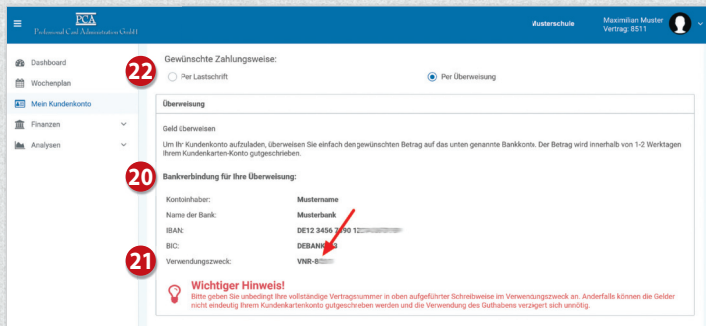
PCA
Professional Card Administration GmbH

Musterschule

Maximilian Muster
Vertrag: 8511

Dashboard
Wochenplan
Mein Kundenkonto
Finanzen
Analysen

22

Gewünschte Zahlungsweise:

Per Lastschrift

Per Überweisung

Überweisung

Geld überweisen

Um Ihr Kundenkonto aufzuladen, überweisen Sie einfach den gewünschten Betrag auf das unten genannte Bankkonto. Der Betrag wird innerhalb von 1-2 Werktagen Ihrem Kundenkarten-Konto gutgeschrieben.

20

Bankverbindung für Ihre Überweisung:

| | |
|---|---|
| Kontoinhaber: | Mustername |
| Name der Bank: | Musterbank |
| IBAN: | DE12 3456 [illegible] |
| BIC: | DEBANK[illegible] |
| Verwendungszweck: | VNR-8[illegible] |

21

Wichtiger Hinweis!
Bitte geben Sie unbedingt Ihre vollständige Vertragsnummer in oben aufgeführter Schreibweise im Verwendungszweck an. Anderfalls können die Gelder nicht eindeutig Ihrem Kundenkartenkonto gutgeschrieben werden und die Verwendung des Guthabens verzögert sich unnötig.